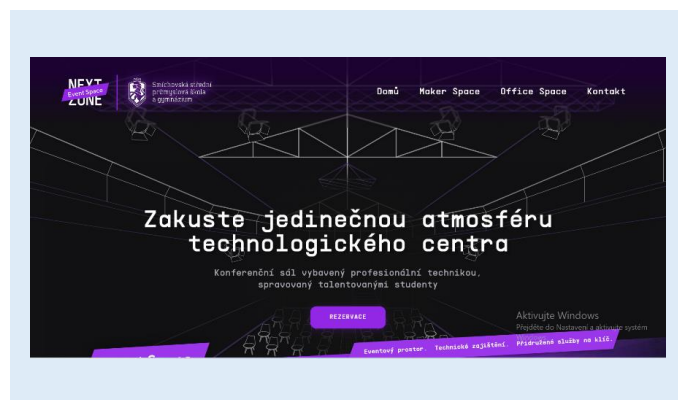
NEXT ZONE
Event Space
Smíchovská střední průmyslová škola a gymnázium

Domů Maker Space Office Space Kontakt

Zakuste jedinečnou atmosféru technologického centra

Konferenční sál vybavený profesionální technikou, spravovaný talentovanými studenty

REZERVACE

Aktivujte Windows
Přejděte do Nastavení a aktivujte systém

Eventový prostor. Technické zajištění. Přidružené služby na klíč.